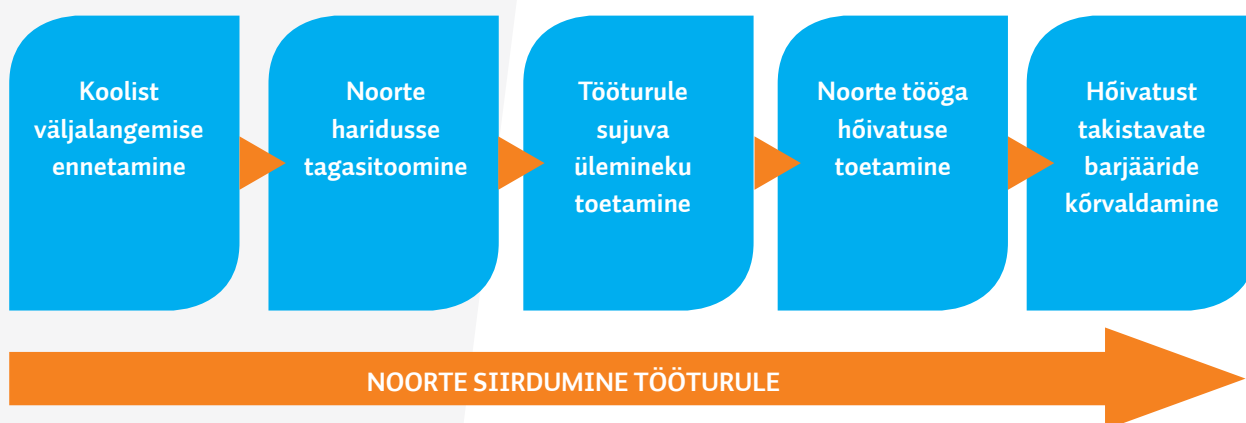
Koolist väljalangemise ennetamine

Noorte haridusse tagasitoomine

Tööturule sujuva ülemineku toetamine

Noorte tööga hõivatuse toetamine

Hõivatust takistavate barjääride kõrvaldamine

NOORTE SIIRDUMINE TÖÖTURULE